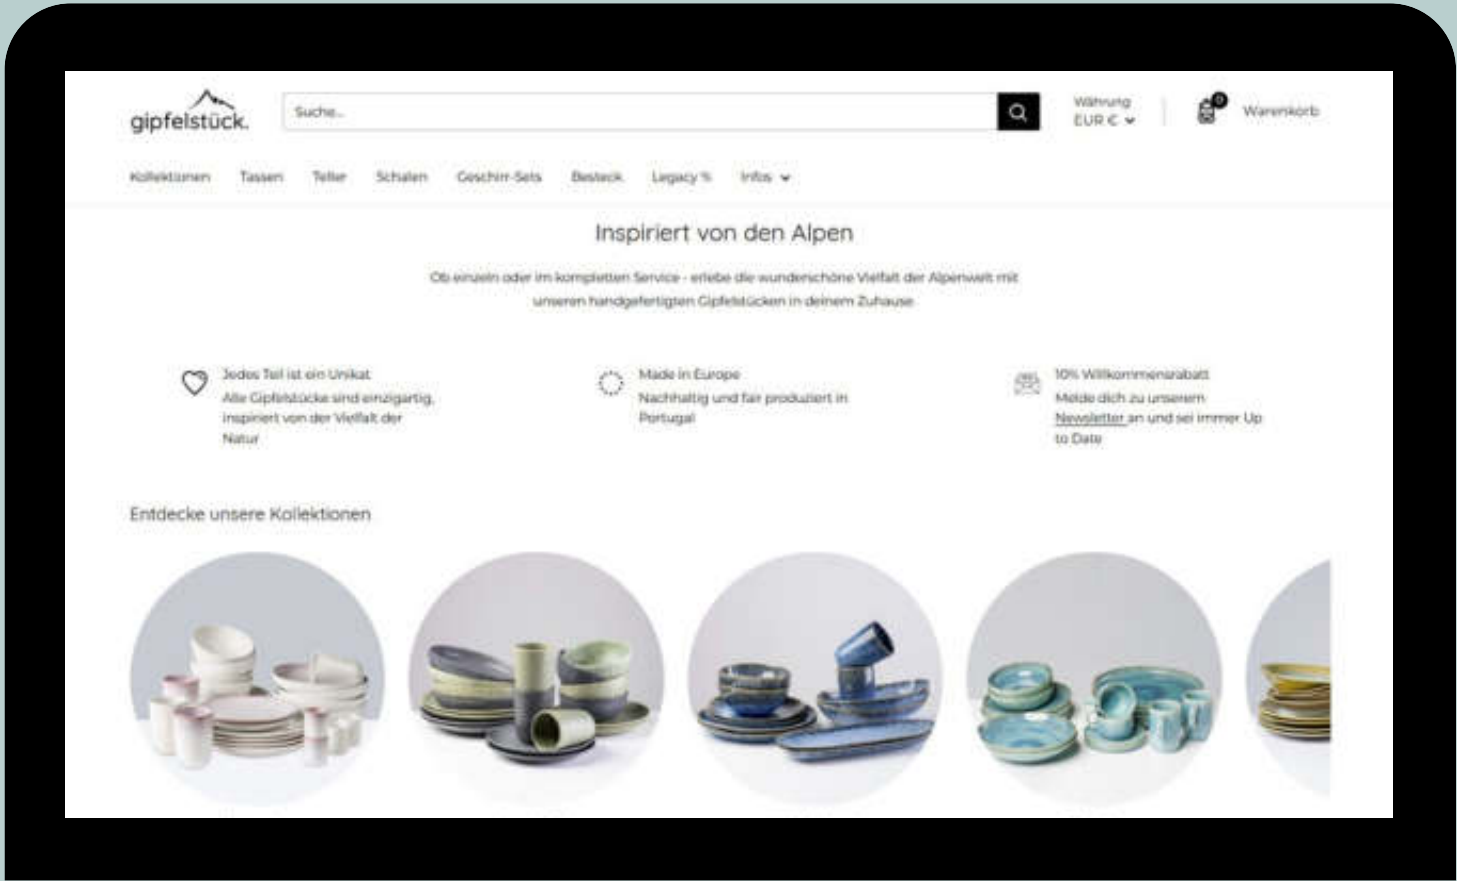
gipfelstück.

Suche...

Währung
EUR €

0
Warenkorb

Kollektionen Tassen Teller Schalen Geschirr-Sets Besteck Legacy % Infos

Inspiriert von den Alpen

Ob einzeln oder im kompletten Service - erlebe die wunderschöne Vielfalt der Alpenwelt mit unseren handgefertigten Gipfelstücken in deinem Zuhause

Jedes Teil ist ein Unikat
Alle Gipfelstücke sind einzigartig, inspiriert von der Vielfalt der Natur

Made in Europe
Nachhaltig und fair produziert in Portugal

10% Willkommensrabatt
Melde dich zu unserem Newsletter an und sei immer Up to Date

Entdecke unsere Kollektionen